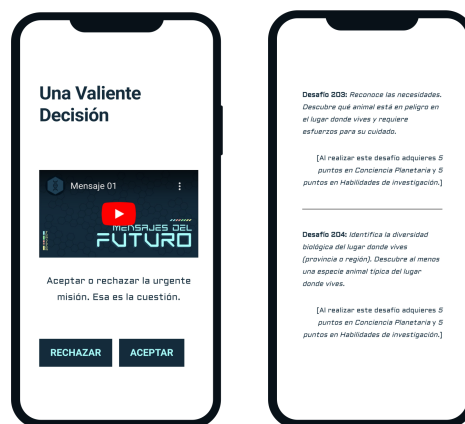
Una Valiente Decisión

Mensaje 01

MENSAJES DEL FUTURO

Aceptar o rechazar la urgente misión. Esa es la cuestión.

RECHAZAR

ACEPTAR

Desafío 203: Reconoce las necesidades. Descubre qué animal está en peligro en el lugar donde vives y requiere esfuerzos para su cuidado.

[Al realizar este desafío adquieres 5 puntos en Conciencia Planetaria y 5 puntos en Habilidades de investigación.]

Desafío 204: Identifica la diversidad biológica del lugar donde vives (provincia o región). Descubre al menos una especie animal típica del lugar donde vives.

[Al realizar este desafío adquieres 5 puntos en Conciencia Planetaria y 5 puntos en Habilidades de investigación.]